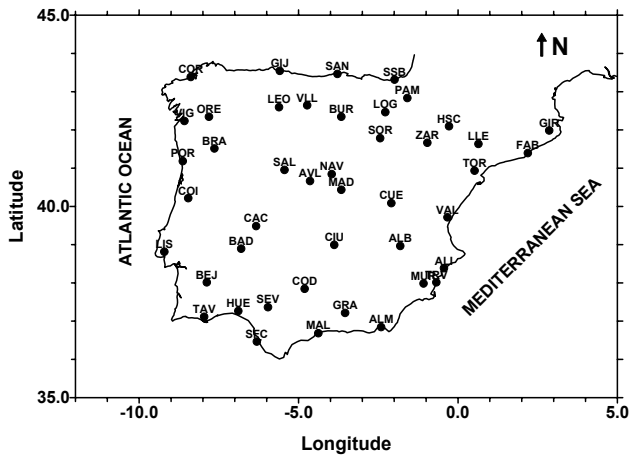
45.0
40.0
35.0
Latitude
-10.0
-5.0
0.0
5.0
Longitude
N
ATLANTIC OCEAN
MEDITERRANEAN SEA
COR
GIJ
SAN
SSB
PAM
VIG
ORE
LEO
VLL
BUR
LOG
HSC
GIR
SOR
ZAR
LLE
FAB
BRA
POR
TOR
SAL
NAV
AVL
MAD
COI
CUE
VAL
CAC
CIU
ALB
LIS
BAD
ALI
BEJ
MUR
TRV
COD
TAV
HUE
SEV
GRA
ALM
MAL
SFC